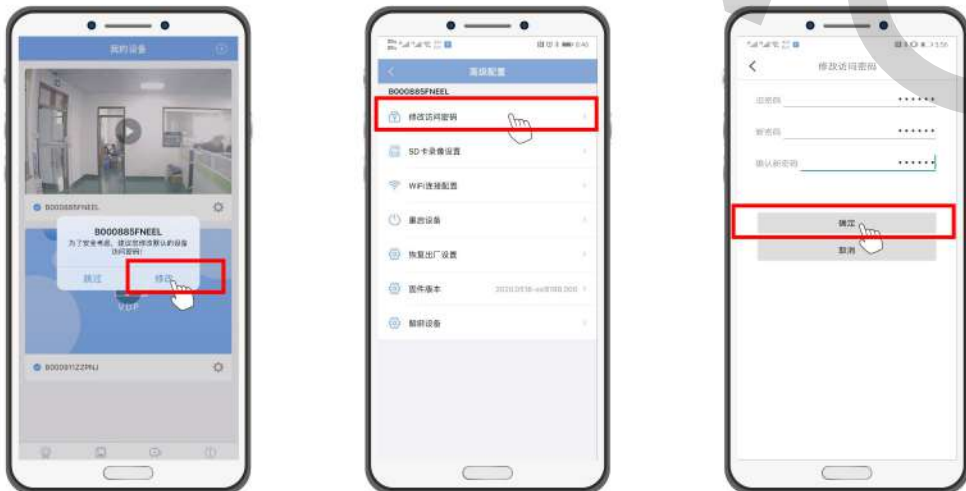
我的设备

B000885FNEEL

B000885FNEEL
为了安全考虑，建议您修改默认的设备访问密码!

跳过
修改

B000911ZZPNJ

高级配置
B000885FNEEL
修改访问密码
SD卡录像设置
WiFi连接配置
重启设备
恢复出厂设置
固件版本 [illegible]
解绑设备

修改访问密码
旧密码 ••••••
新密码 ••••••
确认新密码 ••••••

确定
取消